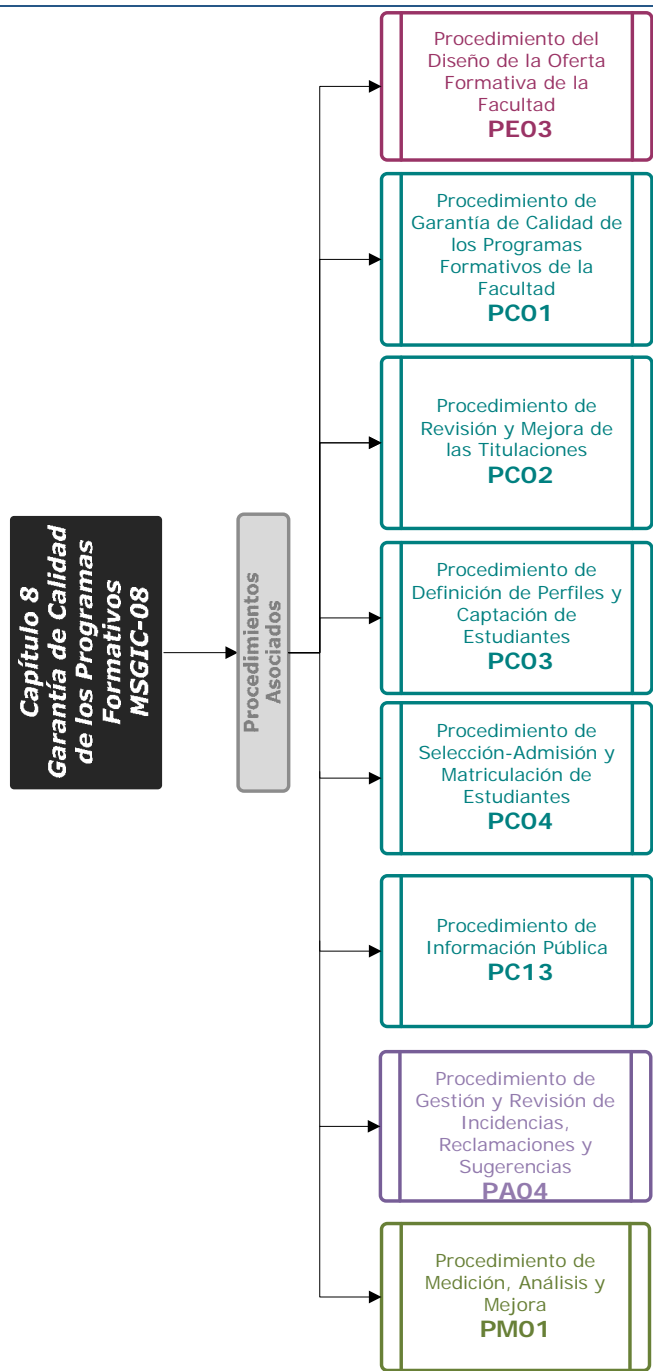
Capítulo 8
Garantía de Calidad de los Programas Formativos
MSGIC-08

Procedimientos Asociados

Procedimiento del Diseño de la Oferta Formativa de la Facultad
PE03

Procedimiento de Garantía de Calidad de los Programas Formativos de la Facultad
PC01

Procedimiento de Revisión y Mejora de las Titulaciones
PC02

Procedimiento de Definición de Perfiles y Captación de Estudiantes
PC03

Procedimiento de Selección-Admisión y Matriculación de Estudiantes
PC04

Procedimiento de Información Pública
PC13

Procedimiento de Gestión y Revisión de Incidencias, Reclamaciones y Sugerencias
PA04

Procedimiento de Medición, Análisis y Mejora
PM01